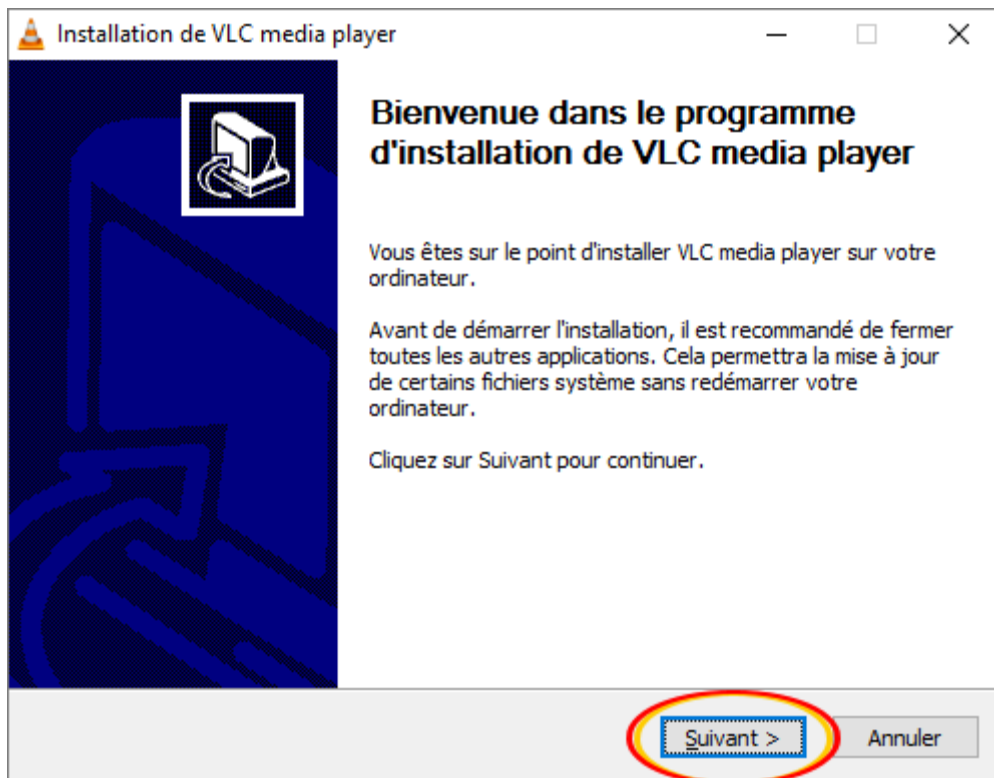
Installation de VLC media player

Bienvenue dans le programme d'installation de VLC media player

Vous êtes sur le point d'installer VLC media player sur votre ordinateur.

Avant de démarrer l'installation, il est recommandé de fermer toutes les autres applications. Cela permettra la mise à jour de certains fichiers système sans redémarrer votre ordinateur.

Cliquez sur Suivant pour continuer.

Suivant >

Annuler